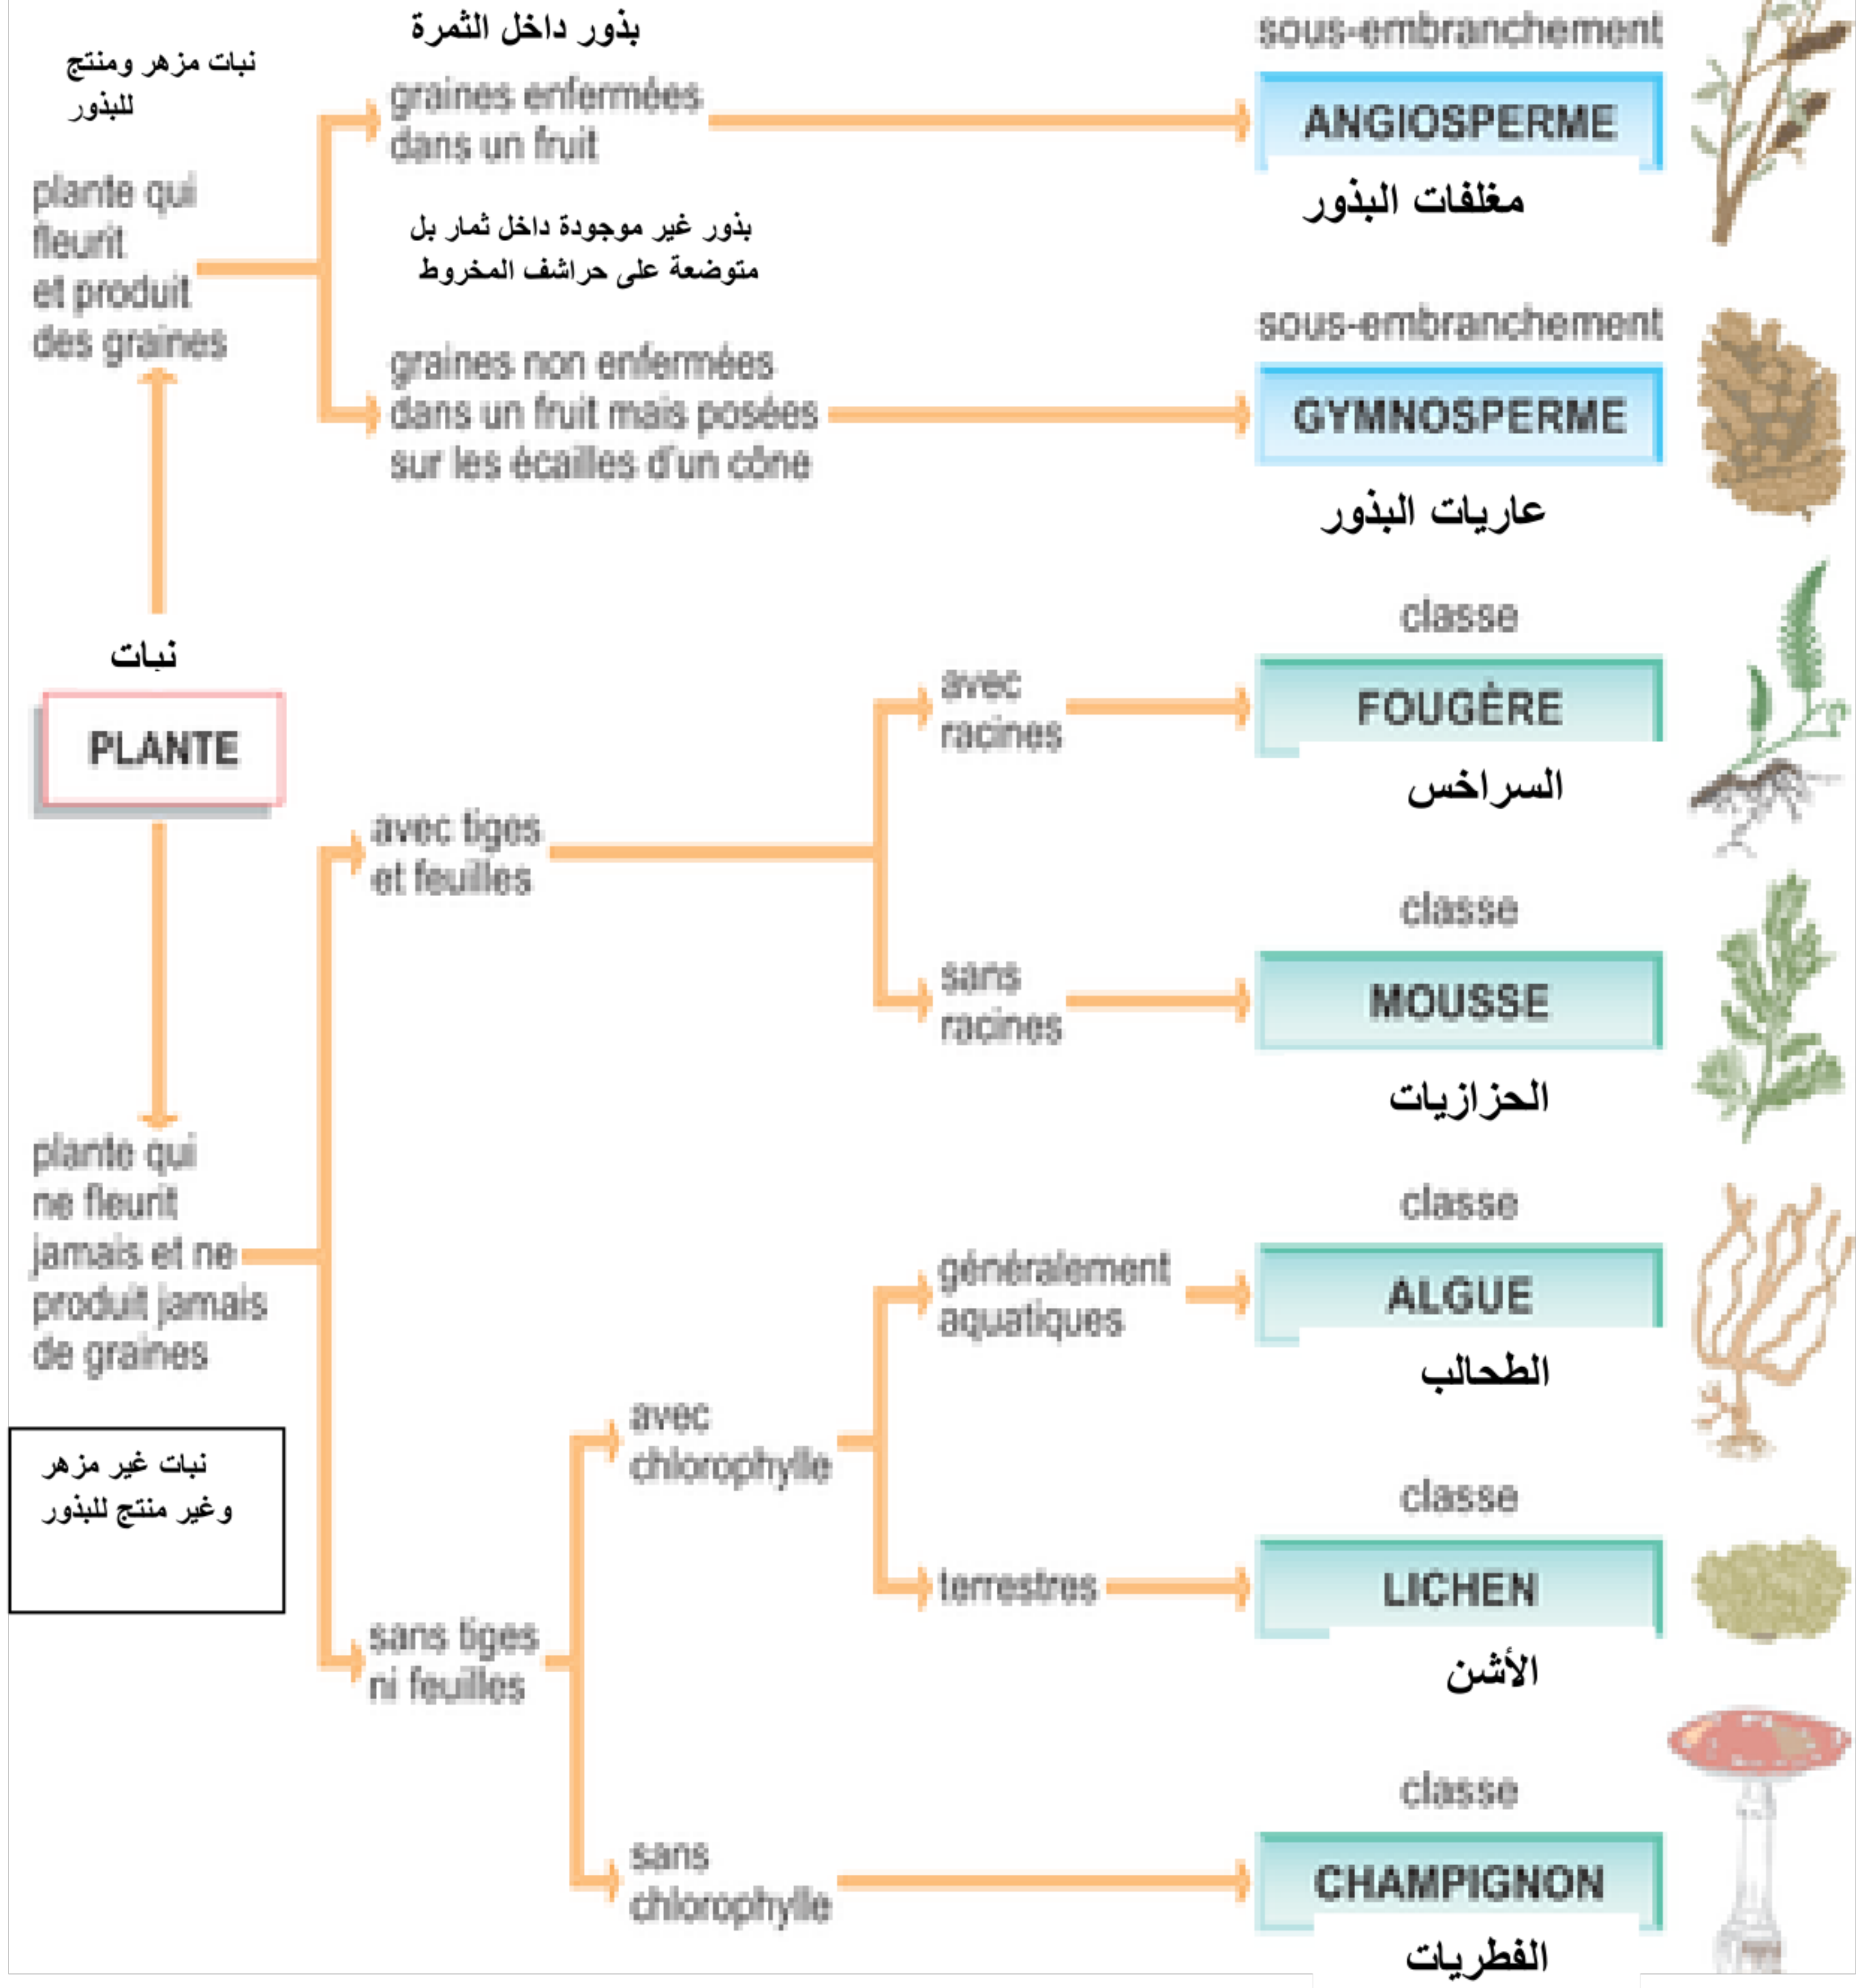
نبات مزهر ومنتج للبذور

بذور داخل الثمرة

graines enfermées dans un fruit

sous-embranchement

ANGIOSPERME

مغلفات البذور

plante qui fleurit et produit des graines

بذور غير موجودة داخل ثمار بل متوضعة على حراشف المخروط

graines non enfermées dans un fruit mais posées sur les écailles d'un cône

sous-embranchement

GYMNOSPERME

عاريات البذور

نبات

PLANTE

classe

avec racines

FOUGÈRE

السراخس

avec tiges et feuilles

classe

sans racines

MOUSSE

الحزازيات

plante qui ne fleurit jamais et ne produit jamais de graines

classe

généralement aquatiques

ALGUE

الطحالب

نبات غير مزهر وغير منتج للبذور

avec chlorophylle

classe

terrestres

LICHEN

الأشن

sans tiges ni feuilles

classe

sans chlorophylle

CHAMPIGNON

الفطريات